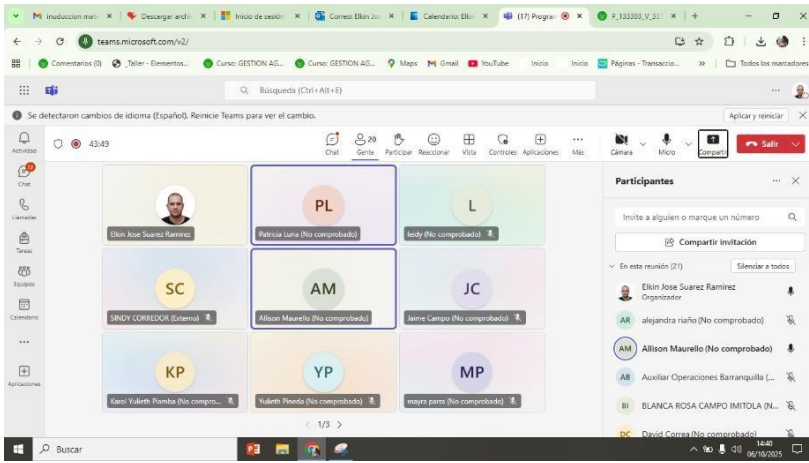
inuduccion mat ×
Descargar archi ×
Inicio de sesión ×
Correo: Elkin Jos ×
Calendario: Elkin ×
(17) Progran ×
P_133303_V_333 ×
+

teams.microsoft.com/v2/

Comentarios (0)
_Taller - Elementos...
Curso: GESTION AG...
Curso: GESTION AG...
Maps
Gmail
YouTube
Inicio
Inicio
Páginas - Transaccio...
»
Todos los marcadores

Búsqueda (Ctrl+Alt+E)

Se detectaron cambios de idioma (Español). Reinicie Teams para ver el cambio.
Aplicar y reiniciar

Actividad
Chat
Llamadas
Tareas
Equipos
Calendario
...
Aplicaciones

43:49

Chat
20 Gente
Participar
Reaccionar
Vista
Controles
Aplicaciones
Más
Cámara
Micro
Compartir
Salir

Elkin Jose Suarez Ramirez
PL
Patricia Luna (No comprobado)
L
leidy (No comprobado)
SC
SINDY CORREDOR (Externo)
AM
Allison Maurello (No comprobado)
JC
Jaime Campo (No comprobado)
KP
Karol Yulieth Piamba (No compro...
YP
Yulieth Pineda (No comprobado)
MP
mayra parra (No comprobado)

1/3

Participantes
Invite a alguien o marque un número
Compartir invitación
En esta reunión (21)
Silenciar a todos
Elkin Jose Suarez Ramirez
Organizador
AR alejandra riaño (No comprobado)
AM Allison Maurello (No comprobado)
AB Auxiliar Operaciones Barranquilla (...
BI BLANCA ROSA CAMPO IMITOLA (N...
DC David Correa (No comprobado)

Buscar
14:40
06/10/2025